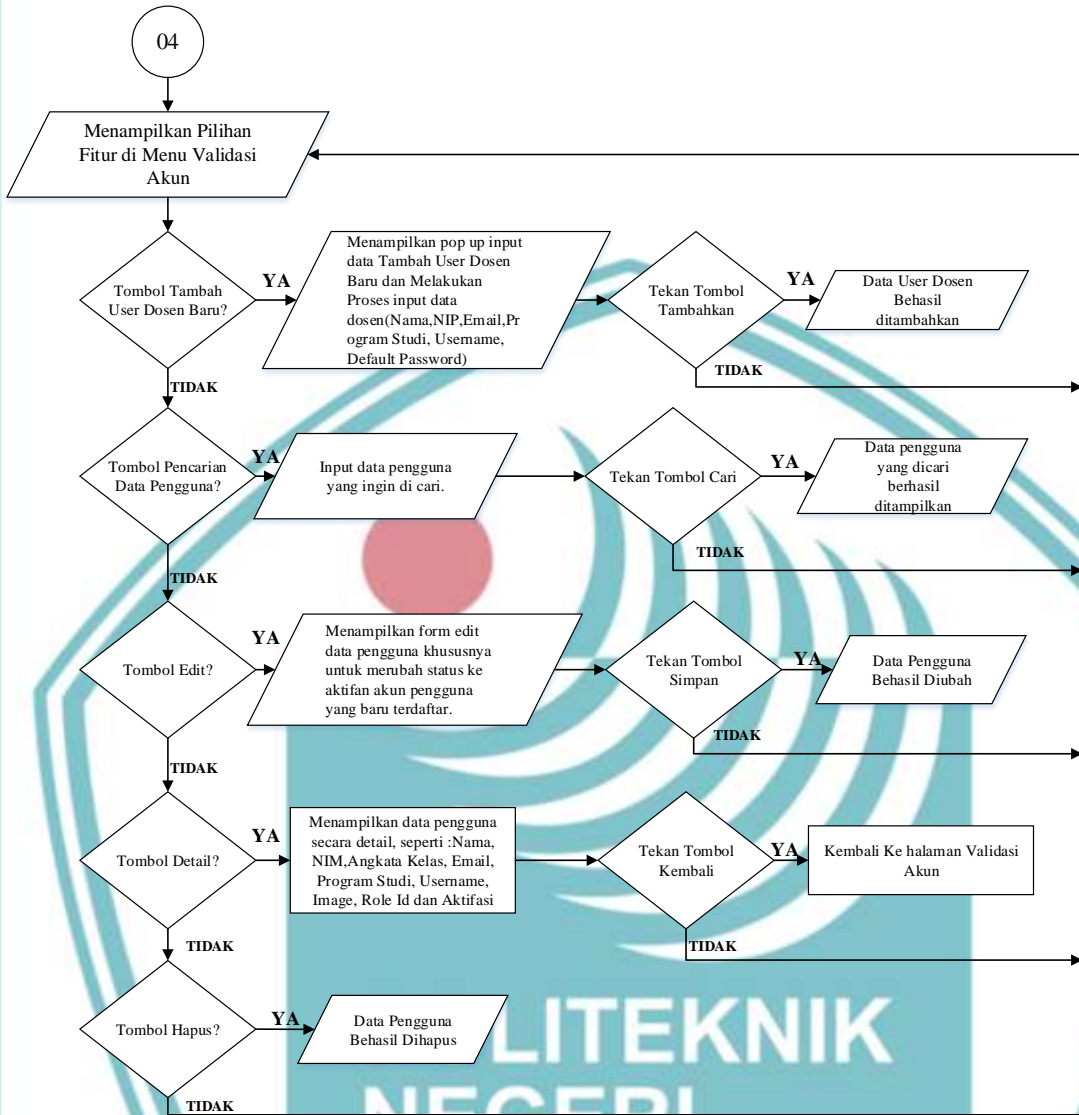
04

Menampilkan Pilihan Fitur di Menu Validasi Akun

Tombol Tambah User Dosen Baru?

YA

Menampilkan pop up input data Tambah User Dosen Baru dan Melakukan Proses input data dosen(Nama,NIP,Email,Program Studi, Username, Default Password)

Tekan Tombol Tambahkan

YA

Data User Dosen Behasil ditambahkan

TIDAK

TIDAK

Tombol Pencarian Data Pengguna?

YA

Input data pengguna yang ingin di cari.

Tekan Tombol Cari

YA

Data pengguna yang dicari berhasil ditampilkan

TIDAK

TIDAK

Tombol Edit?

YA

Menampilkan form edit data pengguna khususnya untuk merubah status ke aktifan akun pengguna yang baru terdaftar.

Tekan Tombol Simpan

YA

Data Pengguna Behasil Diubah

TIDAK

TIDAK

Tombol Detail?

YA

Menampilkan data pengguna secara detail, seperti :Nama, NIM,Angkata Kelas, Email, Program Studi, Username, Image, Role Id dan Aktifasi

Tekan Tombol Kembali

YA

Kembali Ke halaman Validasi Akun

TIDAK

TIDAK

Tombol Hapus?

YA

Data Pengguna Behasil Dihapus

TIDAK

LITEKNIK NEGERI